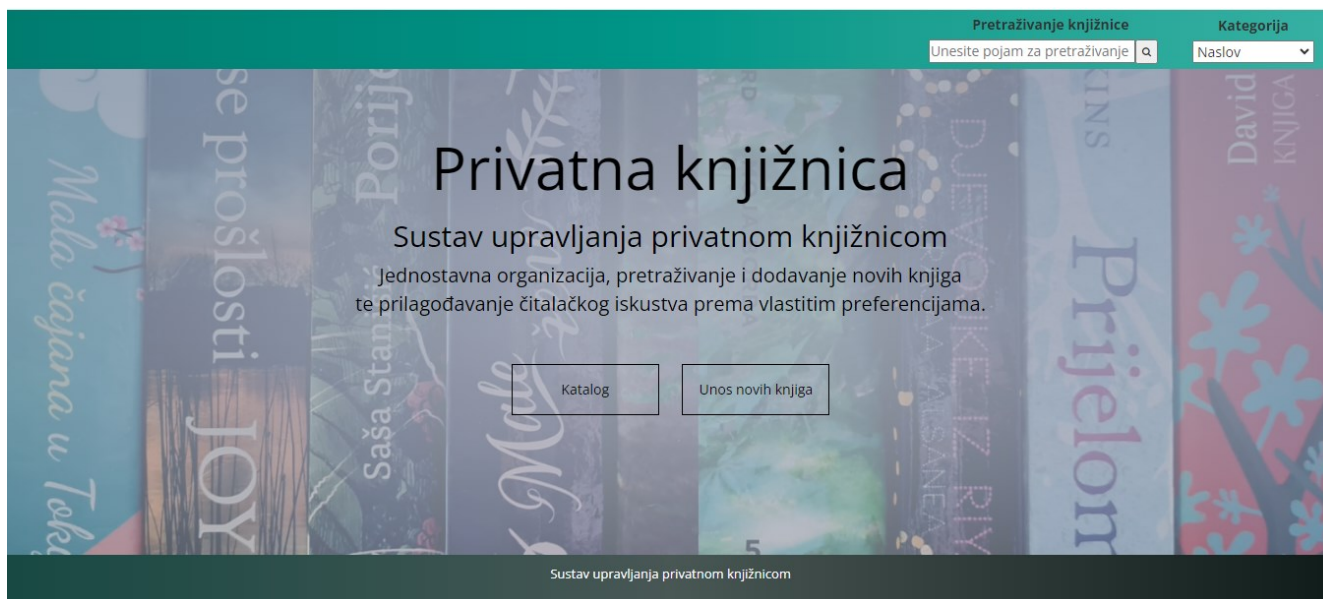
Pretraživanje knjižnice
Unesite pojam za pretraživanje

Kategorija
Naslov

Privatna knjižnica

Sustav upravljanja privatnom knjižnicom

Jednostavna organizacija, pretraživanje i dodavanje novih knjiga te prilagođavanje čitalačkog iskustva prema vlastitim preferencijama.

Katalog

Unos novih knjiga

Sustav upravljanja privatnom knjižnicom